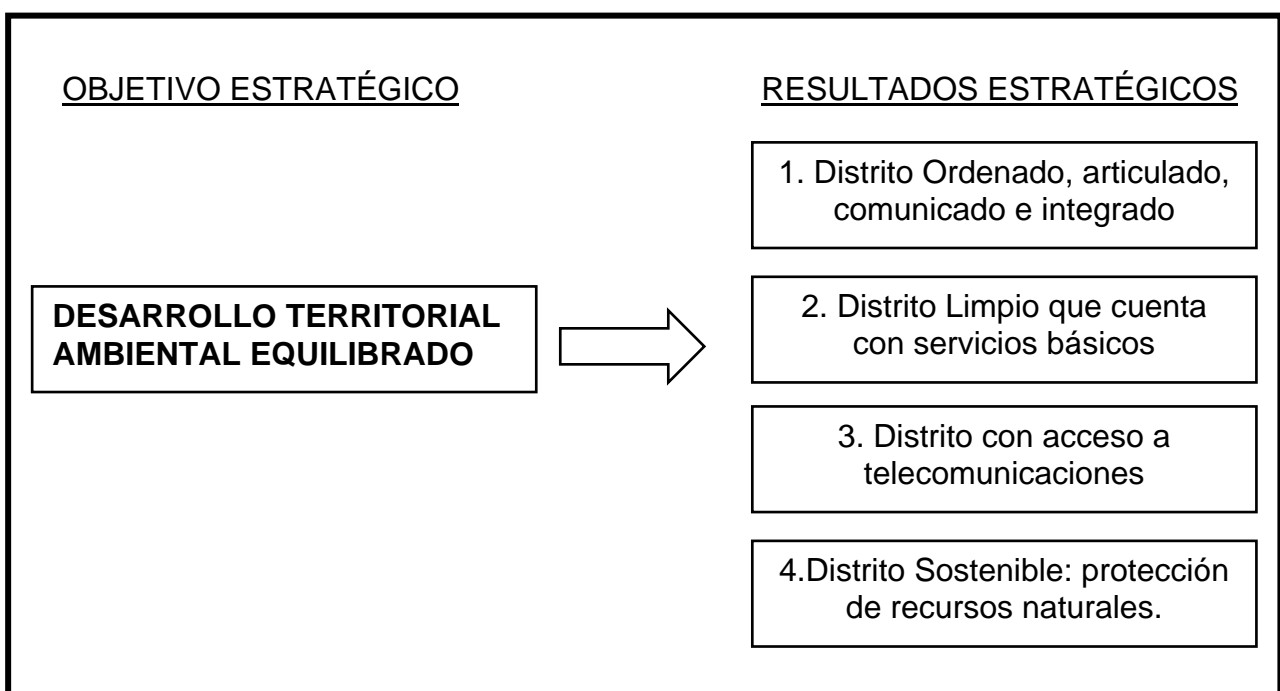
OBJETIVO ESTRATÉGICO

RESULTADOS ESTRATÉGICOS

DESARROLLO TERRITORIAL AMBIENTAL EQUILIBRADO

1. Distrito Ordenado, articulado, comunicado e integrado

2. Distrito Limpio que cuenta con servicios básicos

3. Distrito con acceso a telecomunicaciones

4.Distrito Sostenible: protección de recursos naturales.